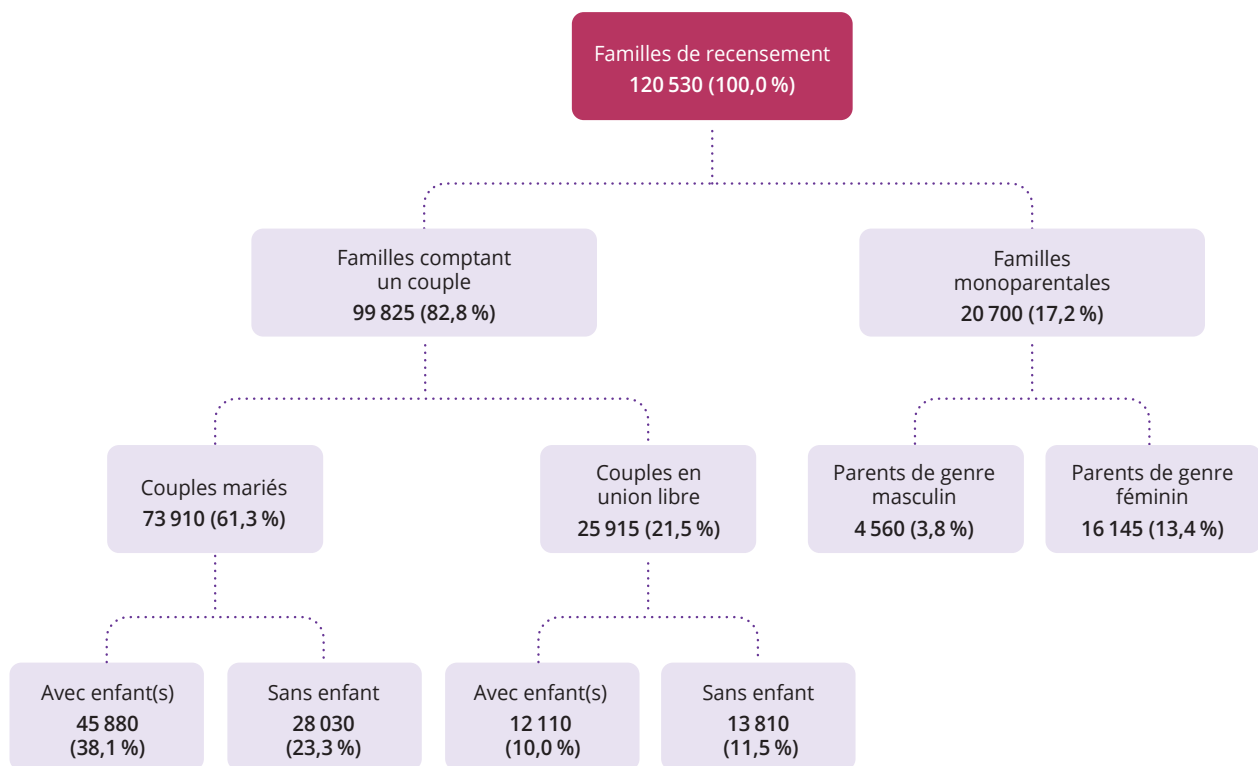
Familles de recensement
120 530 (100,0 %)

Familles comptant un couple
99 825 (82,8 %)

Familles monoparentales
20 700 (17,2 %)

Couples mariés
73 910 (61,3 %)

Couples en union libre
25 915 (21,5 %)

Parents de genre masculin
4 560 (3,8 %)

Parents de genre féminin
16 145 (13,4 %)

Avec enfant(s)
45 880
(38,1 %)

Sans enfant
28 030
(23,3 %)

Avec enfant(s)
12 110
(10,0 %)

Sans enfant
13 810
(11,5 %)